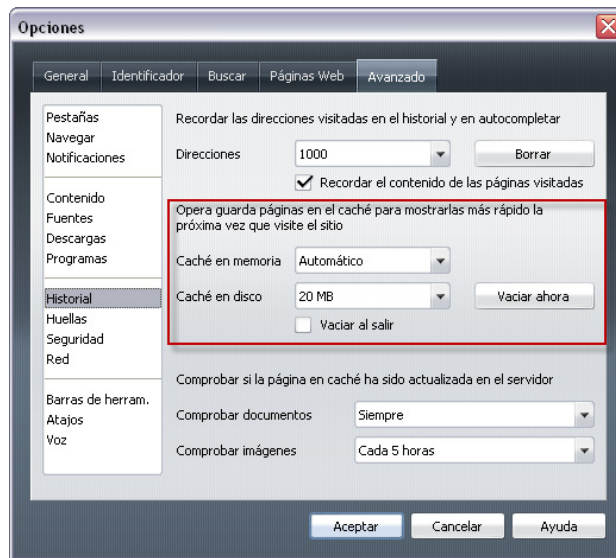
Opciones

General | Identificador | Buscar | Páginas Web | Avanzado

Pestañas
Navegar
Notificaciones

Contenido
Fuentes
Descargas
Programas

Historial
Huellas
Seguridad
Red

Barras de herram.
Atajos
Voz

Recordar las direcciones visitadas en el historial y en autocompletar

Direcciones 1000 Borrar

Recordar el contenido de las páginas visitadas

Opera guarda páginas en el caché para mostrarlas más rápido la próxima vez que visite el sitio

Caché en memoria Automático

Caché en disco 20 MB Vaciar ahora

Vaciar al salir

Comprobar si la página en caché ha sido actualizada en el servidor

Comprobar documentos Siempre

Comprobar imágenes Cada 5 horas

Aceptar Cancelar Ayuda